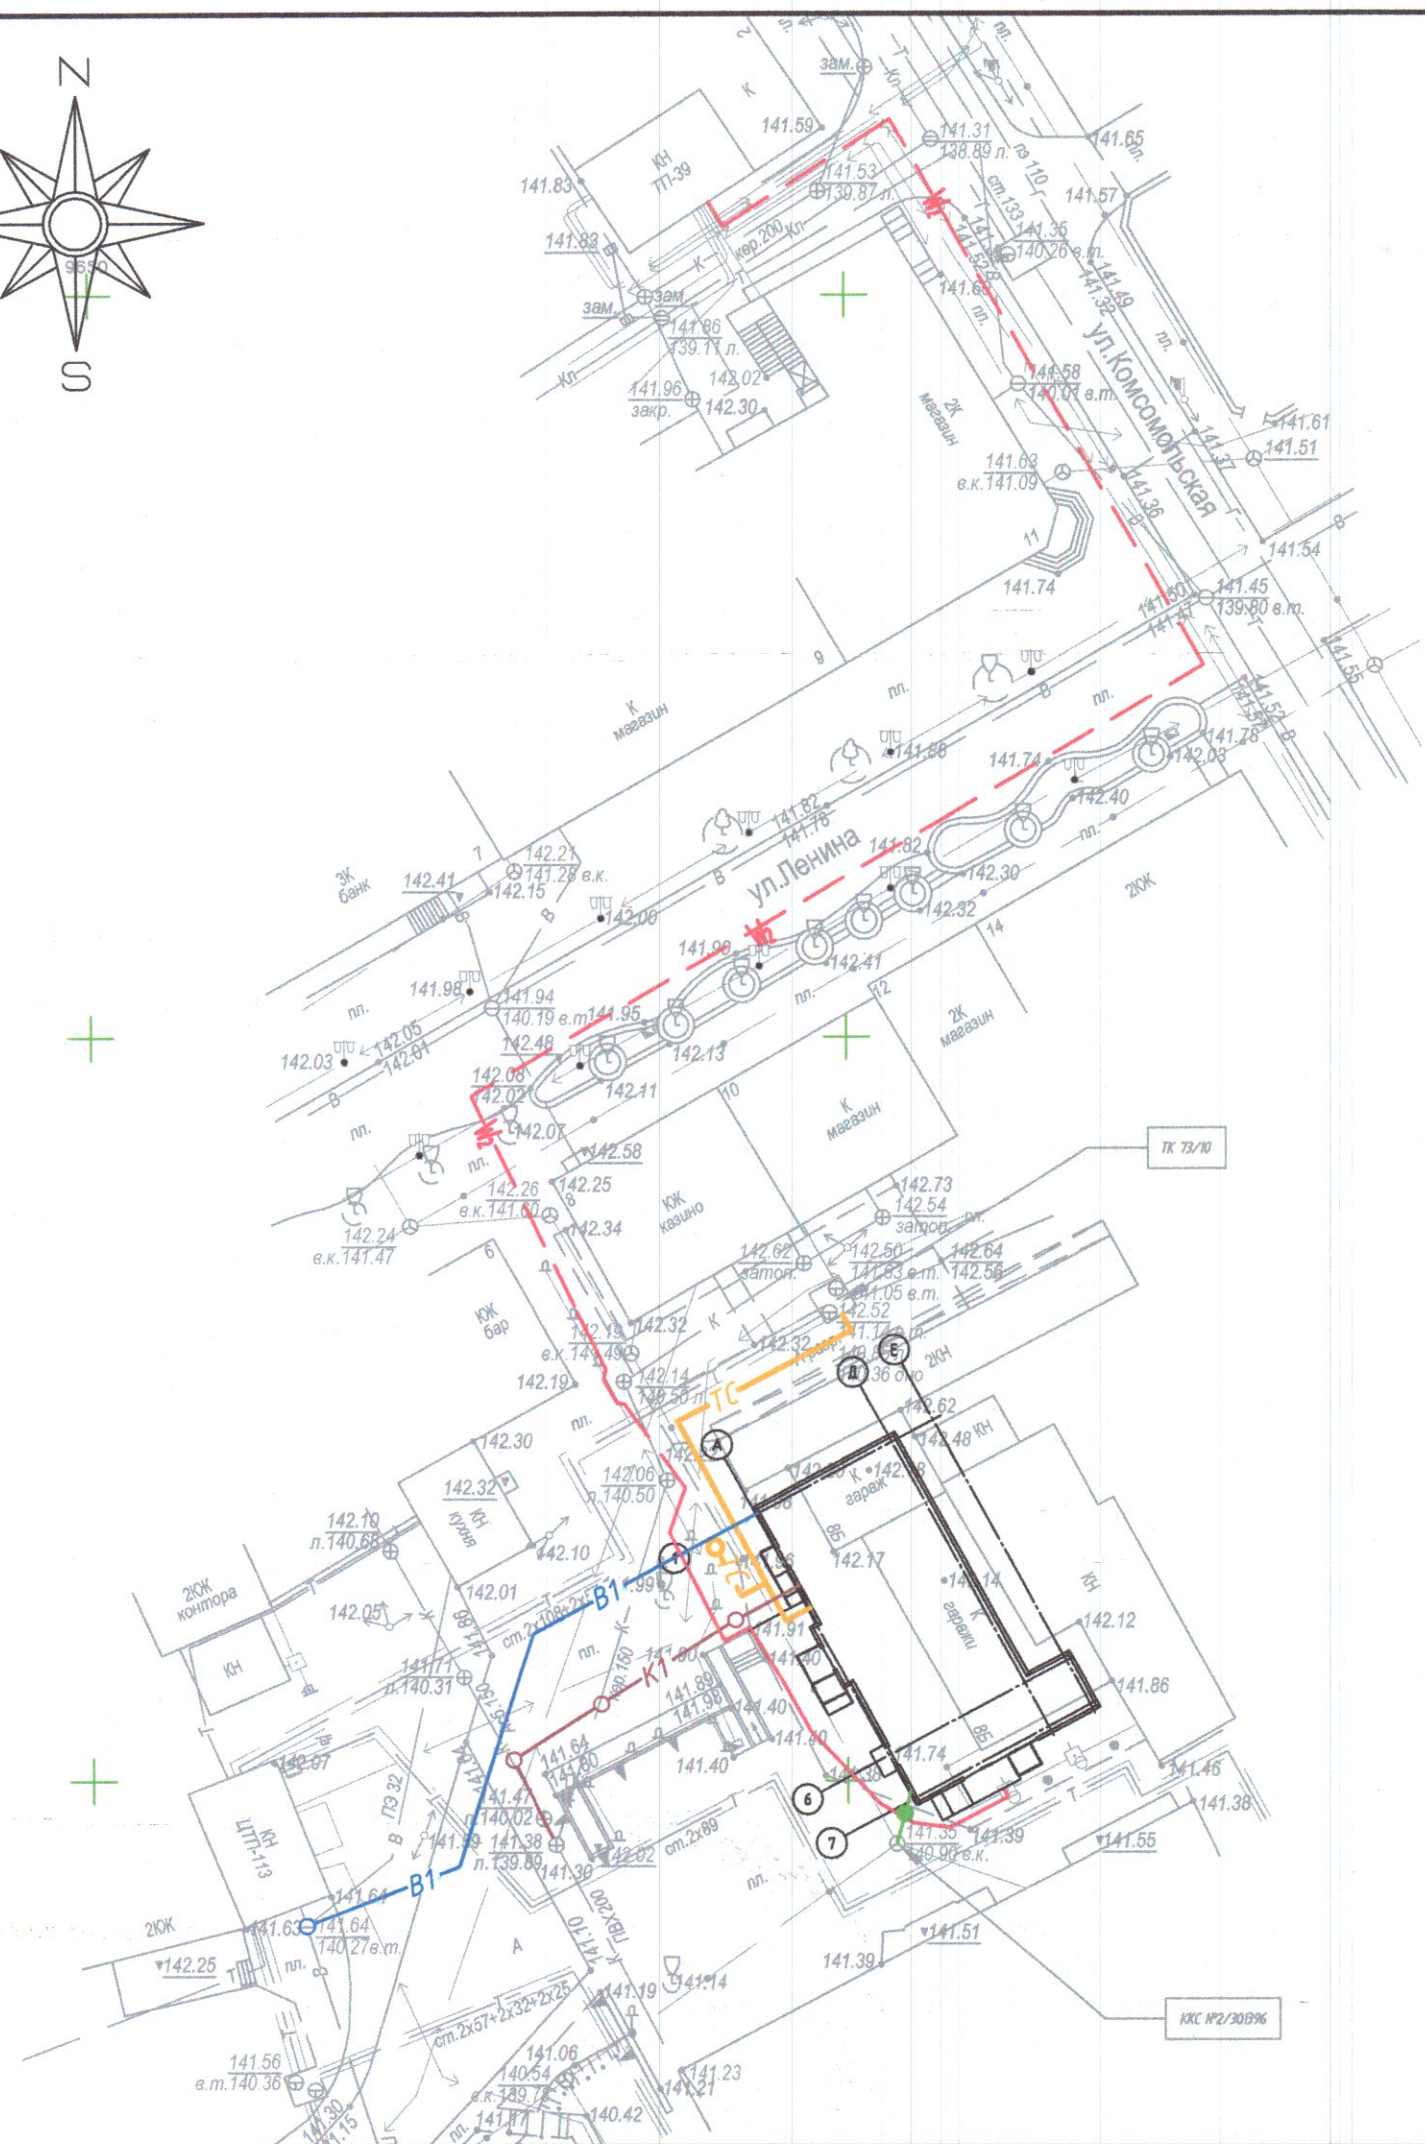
N
S
зам.
141.59
141.31
138.89 л.
пэ 110
141.65
КН ТП-39
141.53
139.87 л.
ст.133
141.57
141.83
К
141.35
140.26 в.т.
141.83
кер.200
Кл
141.49
141.32
зам
зам.
141.86
139.11 л.
ул.Комсомольская
Кл
141.96
закр.
142.02
142.30
2К магазин
141.58
140.01 в.т.
141.61
141.51
141.63
в.к.141.09
141.37
141.36
11
141.74
141.54
141.45
139.80 в.т.
9
пл.
пл.
141.55
К магазин
141.88
141.74
141.78
142.03
142.40
141.82
141.76
ул.Ленина
141.82
142.30
2ЮК
3К банк
142.41
142.21
141.28 в.к.
142.15
142.00
142.32
14
141.99
142.41
141.98
141.94
140.19 в.т.
141.95
пл.
12
2К магазин
142.03
142.05
142.01
142.48
142.13
142.08
142.02
142.11
10
пл.
142.07
К магазин
ТК 73/10
142.58
142.25
142.26
в.к.141.60
142.73
142.54
затоп.
ЮК казино
142.34
142.24
в.к.141.47
6
142.62
затоп.
142.50
141.83 в.т.
141.05 в.т.
142.64
142.58
ЮК бар
142.52
142.13
142.32
К
142.32
в.к.141.49
Е
Д
2КН
142.14
140.50 л.
ТС
142.19
142.62
пл.
142.48
КН
142.30
А
К гараж
КН кухня
142.32
142.06
140.50
142.10
л.140.68
142.17
142.10
142.14
КН
1
B1
142.01
2ЮК контора
142.05
ст.2х108+2х
142.12
пл.
141.91
К1
141.71
л.140.31
141.89
141.86
141.40
141.64
141.40
141.74
ПЭ 32
142.07
КН ЦТП-113
141.47
140.02
6
141.46
141.38
141.39
141.38
л.139.89
141.30
142.02
ст.2х89
7
141.35
140.90 в.к.
141.39
141.55
B1
141.64
141.63
141.64
140.27 в.т.
пл.
2ЮК
142.25
А
ПВХ200
141.10
141.51
141.39
141.14
141.19
ст.2х57+2х32+2х25
ККС №2/30В%
141.56
в.т.140.36
141.06
140.54
в.к.139.75
141.23
141.21
140.42
141.30
141.15
пл.
141.17